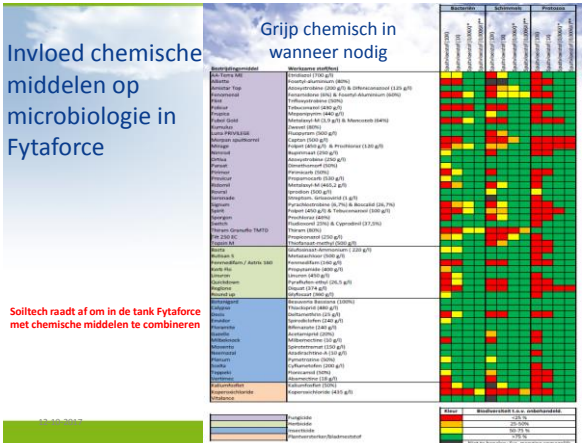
Invloed chemische middelen op microbiologie in Fytaforce

Soiltech raadt af om in de tank Fytaforce met chemische middelen te combineren

12-10-2017

Grijp chemisch in wanneer nodig

Bacteriën | Schimmels | Protozoa

| Bestrijdingsmiddel | Werkzame stof(fen) |
|---|---|
| BA-Tiara MI | Etridiazool (700 g/l) |
| Aliette | Fosetyl-aluminium (80%) |
| Amistar Top | Azoxystrobine (200 g/l) & Difenoconazool (125 g/l) |
| Fenomenal | Fenamidone (6%) & Fosetyl-Aluminium (60%) |
| Flint | Trifloxystrobine (50%) |
| Folicur | Tebuconazool (430 g/l) |
| Frupica | Mepanipyrim (440 g/l) |
| Fubol Gold | Metalaxyl-M (3,9 g/l) & Mancozeb (64%) |
| Kumulus | Zwavel (80%) |
| Luna PRIVILEGE | Fluopyram (500 g/l) |
| Merpan spuitkorrel | Captan (500 g/l) |
| Mirage | Folpet (450 g/l) & Prochloraz (120 g/l) |
| Nimrod | Bupirimaat (250 g/l) |
| Ortiva | Azoxystrobine (250 g/l) |
| Parsat | Dimethomorf (50%) |
| Pirimor | Pirimicarb (50%) |
| Previcur | Propamocarb (530 g/l) |
| Ridomil | Metalaxyl-M (465,2 g/l) |
| Rovral | Iprodion (500 g/l) |
| Serenade | Streptom. Griseovirid (1 g/l) |
| Signum | Pyraclostrobine (6,7%) & Boscalid (26,7%) |
| Spirit | Folpet (450 g/l) & Tebuconazool (300 g/l) |
| Sporgon | Prochloraz (46%) |
| Switch | Fludioxonil (25%) & Cyprodinil (37,5%) |
| Thiram Granuflo TMTD | Thiram (80%) |
| Tilt 250 EC | Propiconazol (250 g/l) |
| Topsin M | Thiofanaat-methyl (500 g/l) |
| Basta | Glufosinaat-Ammonium (200 g/l) |
| Bolero S | Metazachloor (500 g/l) |
| Fenmedifam / Asteris 160 | Fenmedifam (160 g/l) |
| Kerb Flo | Propyzamide (400 g/l) |
| Linuron | Linuron (450 g/l) |
| Quickdown | Pyraflufen-ethyl (26,5 g/l) |
| Reglone | Diquat (374 g/l) |
| Round up | Glyfosaat (360 g/l) |
| Admiral | Pyriproxyfen (100 g/l) |
| Calypso | Thiacloprid (480 g/l) |
| Decis | Deltamethrin (25 g/l) |
| Envidor | Spirodiclofen (240 g/l) |
| Floramite | Bifenazate (240 g/l) |
| Gazelle | Acetamiprid (20%) |
| Milbeknock | Milbemectine (10 g/l) |
| Movento | Spirotetramat (150 g/l) |
| Neemazal | Azadirachtine-A (10 g/l) |
| Plenum | Pymetrozine (50%) |
| Sorba | Cyflumetofen (200 g/l) |
| Teppeki | Flonicamid (50%) |
| Vertimec | Abamectine (18 g/l) |
| Kaliumfosfiet | Kaliumfosfiet (50%) |
| Koperoxichloride | Koperoxichloride (435 g/l) |

Fungicide
Herbicide
Insecticide
Plantversterker/bladmeststof

| Kleur | Bindensterkt t.o.v. onbehandeld. |
|---|---|
| | <25 % |
| | 25-50% |
| | 50-75 % |
| | >75 % |